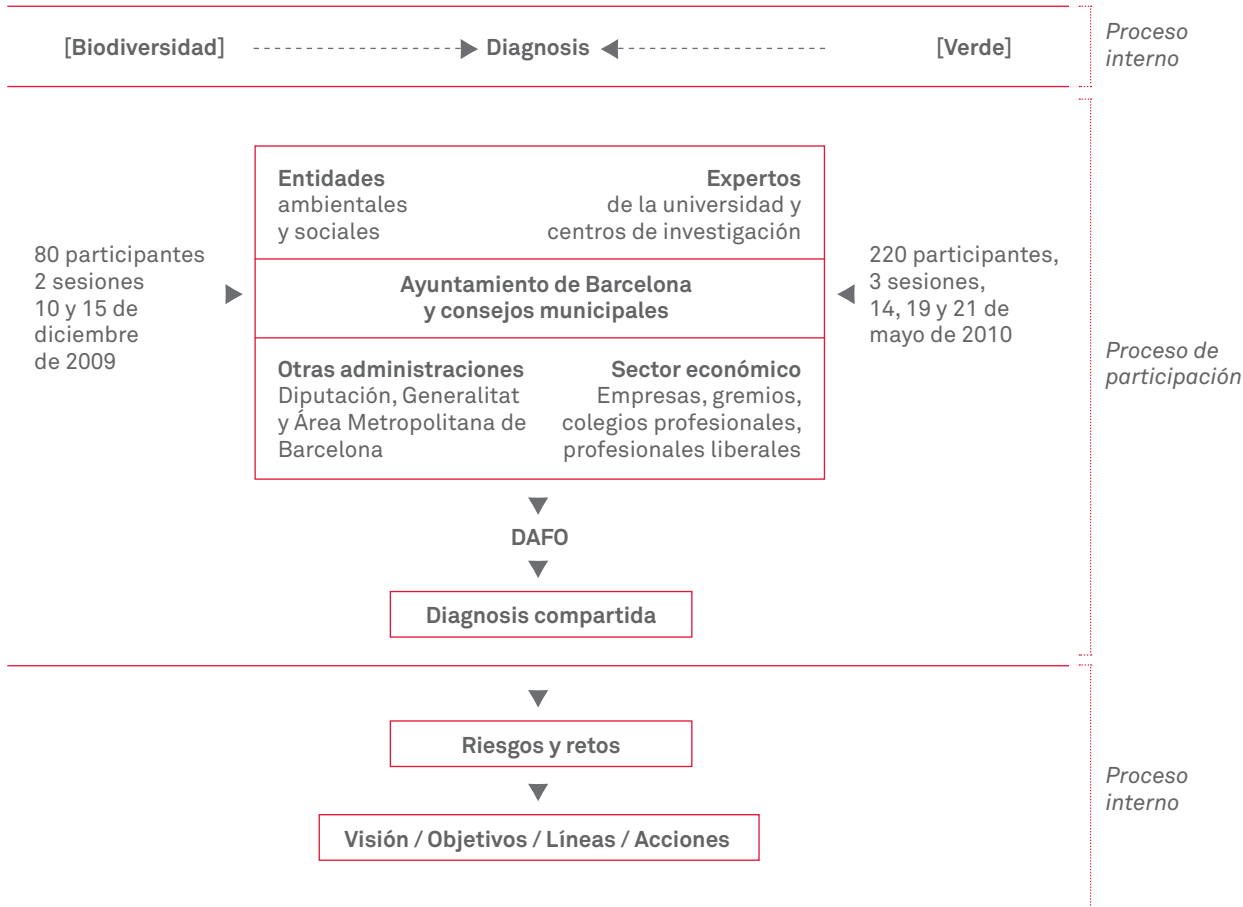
[Biodiversidad] Diagnosis [Verde]

Proceso interno

Entidades ambientales y sociales

Expertos de la universidad y centros de investigación

80 participantes 2 sesiones 10 y 15 de diciembre de 2009

Ayuntamiento de Barcelona y consejos municipales

220 participantes, 3 sesiones, 14, 19 y 21 de mayo de 2010

Otras administraciones Diputación, Generalitat y Área Metropolitana de Barcelona

Sector económico Empresas, gremios, colegios profesionales, profesionales liberales

Proceso de participación

DAFO

Diagnosis compartida

Riesgos y retos

Visión / Objetivos / Líneas / Acciones

Proceso interno